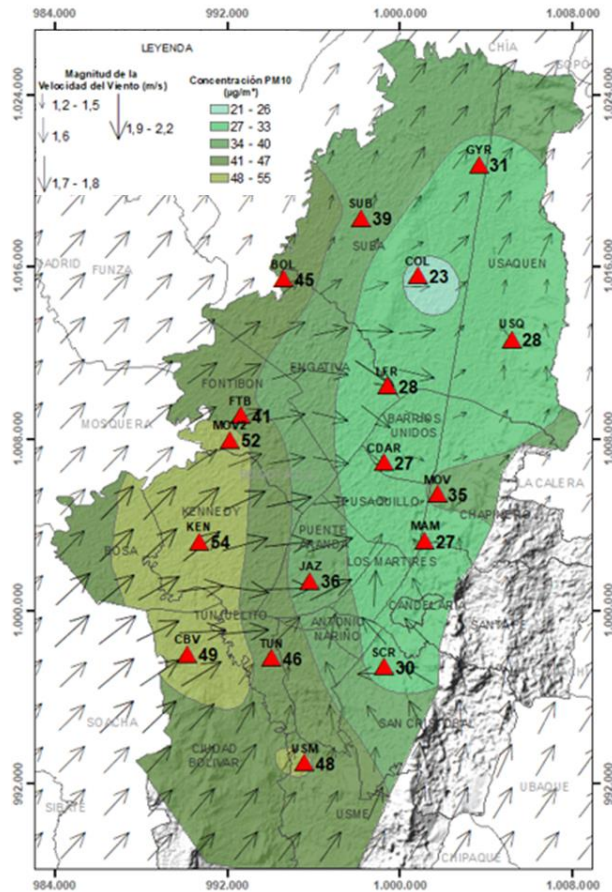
984.000
992.000
1.000.000
1.008.000

LEYENDA

Magnitud de la Velocidad del Viento (m/s)
1,2 - 1,5
1,6
1,7 - 1,8
1,9 - 2,2

Concentración PM10 (µg/m³)
21 - 26
27 - 33
34 - 40
41 - 47
48 - 55

CHIA
SOPO
1.024.000
1.016.000
1.008.000
1.000.000
992.000

GYR 31
SUB 39
SUBA
COL 23
USAQUEN
BOL 45
USQ 28
MADRID
FUNZA
ENGATIVA
FONTIBON
LFR 28
FTB 41
BARRIOS UNIDOS
MOSQUERA
MOV2 52
CDAR 27
MOV 35
LA CALERA
KENNEDY
TEUSAQUILLO
CHAPINERO
KEN 54
PUENTE ARANDA
MAM 27
BOSA
LOS MARTIRES
JAZ 36
TUNJUELITO
ANTONIO NARIÑO
CANDELARIA
SANTA FE
CBV 49
TUN 46
SCR 30
SOACHA
SAN CRISTOBAL
CIUDAD BOLIVAR
USM 48
SIBATE
USME
UBAQUE
CHIPAQUE

984.000
992.000
1.000.000
1.008.000